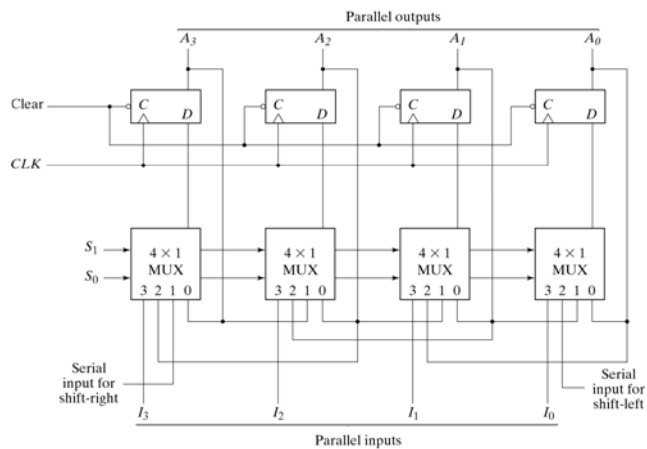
Parallel outputs

$A_3$ $A_2$ $A_1$ $A_0$

Clear

C D C D C D C D

CLK

$S_1$

$S_0$

4 × 1 MUX 3 2 1 0

4 × 1 MUX 3 2 1 0

4 × 1 MUX 3 2 1 0

4 × 1 MUX 3 2 1 0

Serial input for shift-right

Serial input for shift-left

$I_3$ $I_2$ $I_1$ $I_0$

Parallel inputs